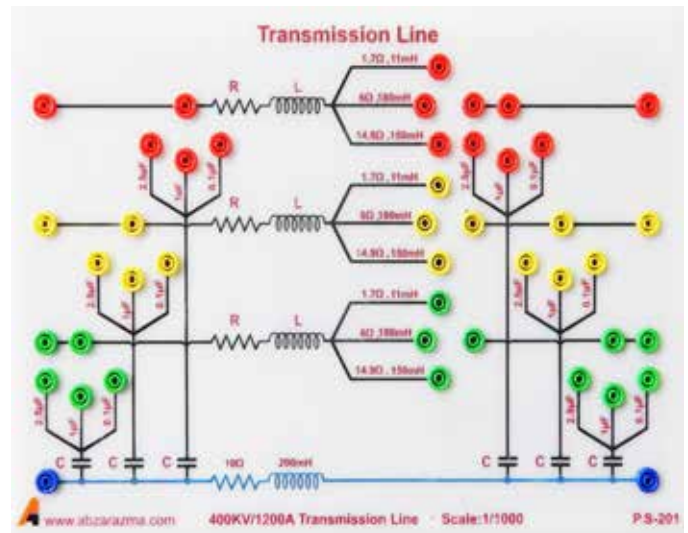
Transmission Line

R L

1.7Ω , 11mH

6Ω ,180mH

14.5Ω ,150mH

2.5μF 1μF 0.1μF

R L

1.7Ω , 11mH

6Ω ,180mH

14.5Ω ,150mH

2.5μF 1μF 0.1μF

2.5μF 1μF 0.1μF

R L

1.7Ω , 11mH

6Ω ,180mH

14.5Ω ,150mH

2.5μF 1μF 0.1μF

2.5μF 1μF 0.1μF

2.5μF 1μF 0.1μF

C C C 10Ω 200mH C C C

www.abzarazma.com 400KV/1200A Transmission Line Scale:1/1000 P.S-201